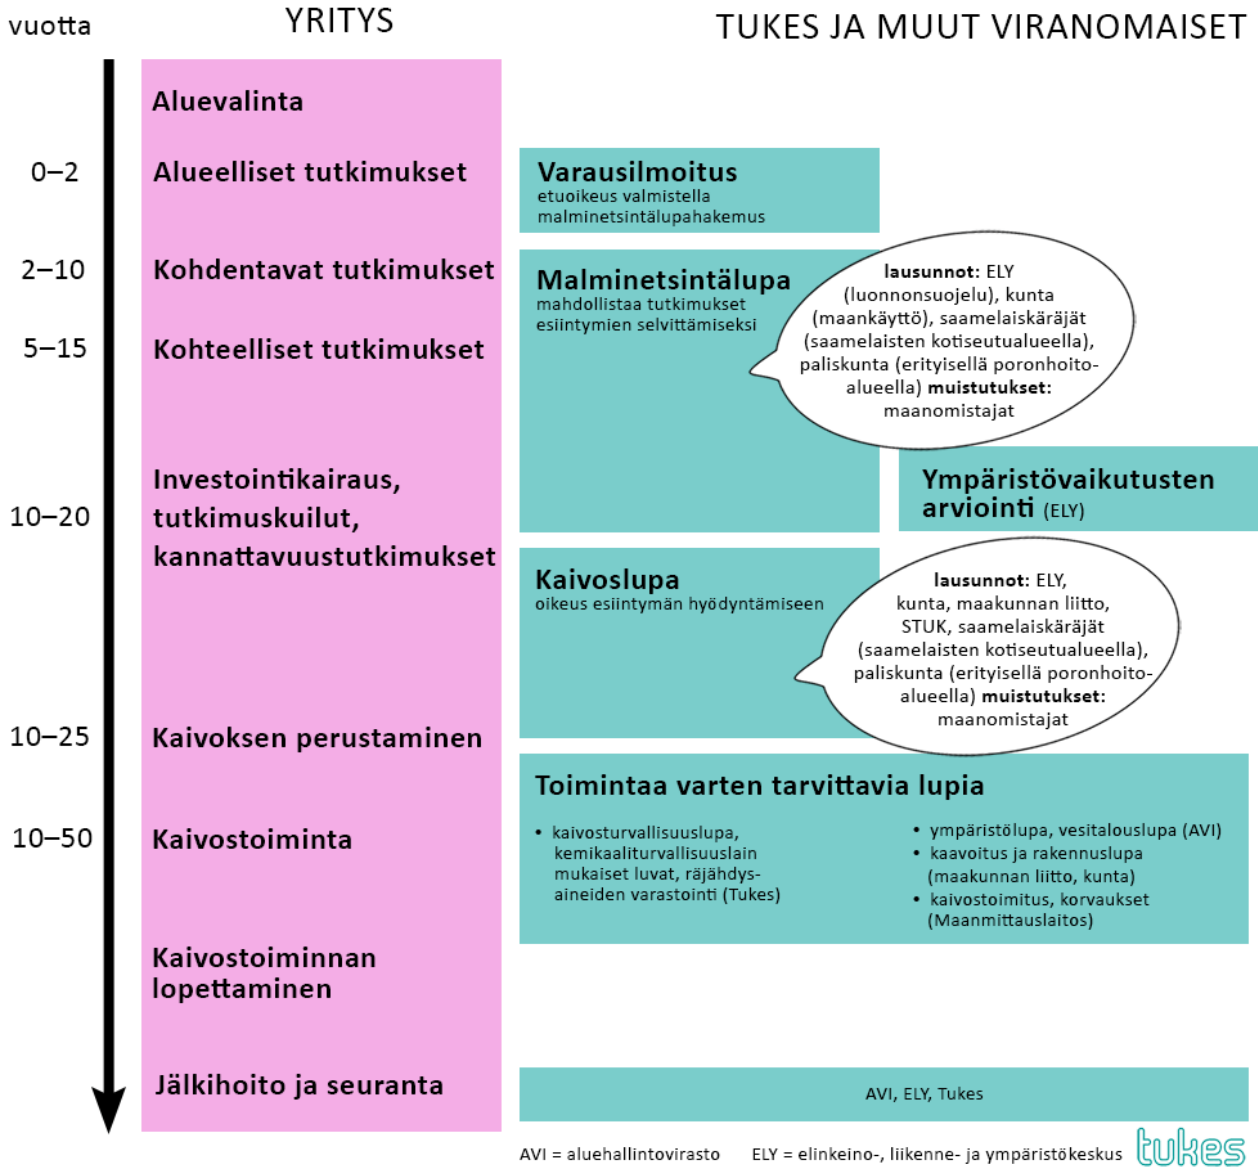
vuotta

YRITYS

TUKES JA MUUT VIRANOMAISET

Aluevalinta

0–2

Alueelliset tutkimukset

Varausilmoitus
etuoikeus valmistella malminetsintälupahakemus

2–10

Kohdentavat tutkimukset

5–15

Kohteelliset tutkimukset

Malminetsintälupa
mahdollistaa tutkimukset esiintymien selvittämiseksi

lausunnot: ELY (luonnonsuojelu), kunta (maankäyttö), saamelaiskäräjät (saamelaisten kotiseutualueella), paliskunta (erityisellä poronhoitoalueella) muistutukset: maanomistajat

Ympäristövaikutusten arviointi (ELY)

10–20

Investointikairaus, tutkimuskuilut, kannattavuustutkimukset

Kaivoslupa
oikeus esiintymän hyödyntämiseen

lausunnot: ELY, kunta, maakunnan liitto, STUK, saamelaiskäräjät (saamelaisten kotiseutualueella), paliskunta (erityisellä poronhoitoalueella) muistutukset: maanomistajat

10–25

Kaivoksen perustaminen

Toimintaa varten tarvittavia lupia

10–50

Kaivostoiminta

• kaivosturvallisuuslupa, kemikaaliturvallisuuslain mukaiset luvat, räjähdysaineiden varastointi (Tukes)

• ympäristölupa, vesitalouslupa (AVI)
• kaavoitus ja rakennuslupa (maakunnan liitto, kunta)
• kaivostoimitus, korvaukset (Maanmittauslaitos)

Kaivostoiminnan lopettaminen

Jälkihoito ja seuranta

AVI, ELY, Tukes

AVI = aluehallintovirasto   ELY = elinkeino-, liikenne- ja ympäristökeskus

tukes